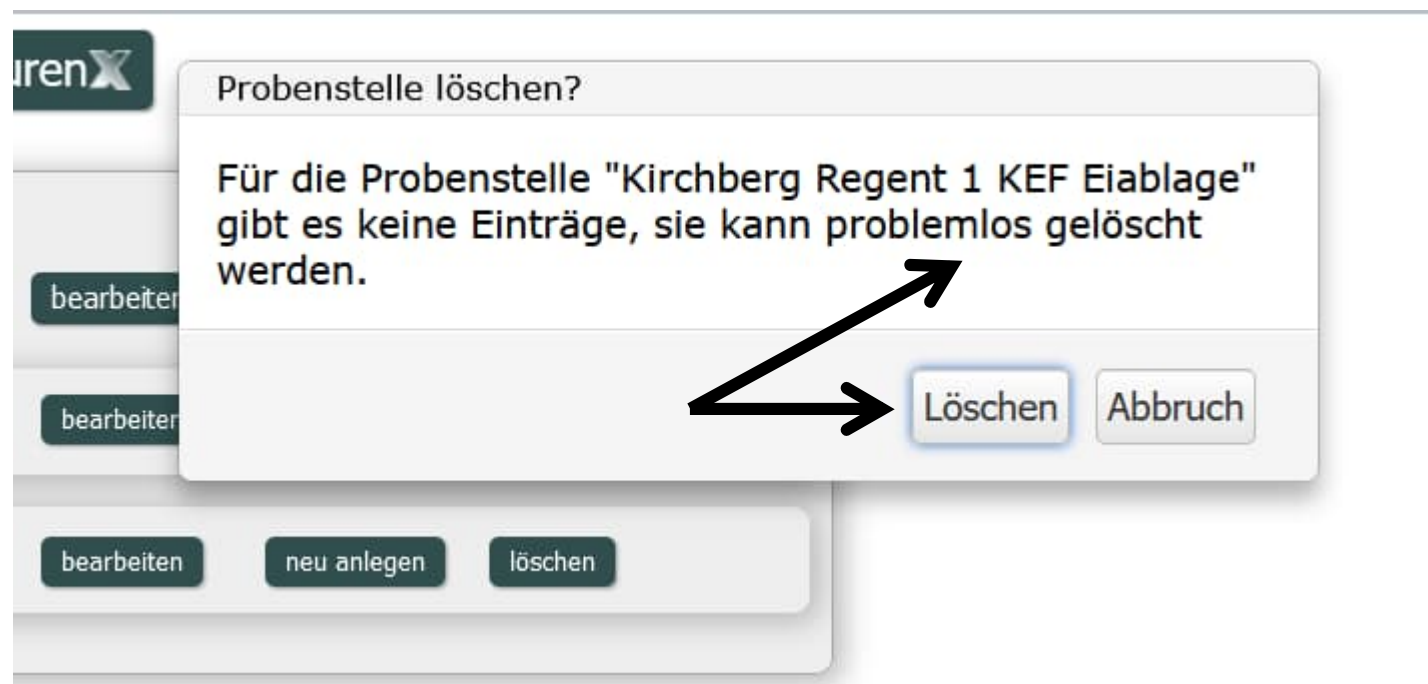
urenX

Probenstelle löschen?

Für die Probenstelle "Kirchberg Regent 1 KEF Eiablage" gibt es keine Einträge, sie kann problemlos gelöscht werden.

bearbeiter

bearbeiter

Löschen Abbruch

bearbeiten neu anlegen löschen